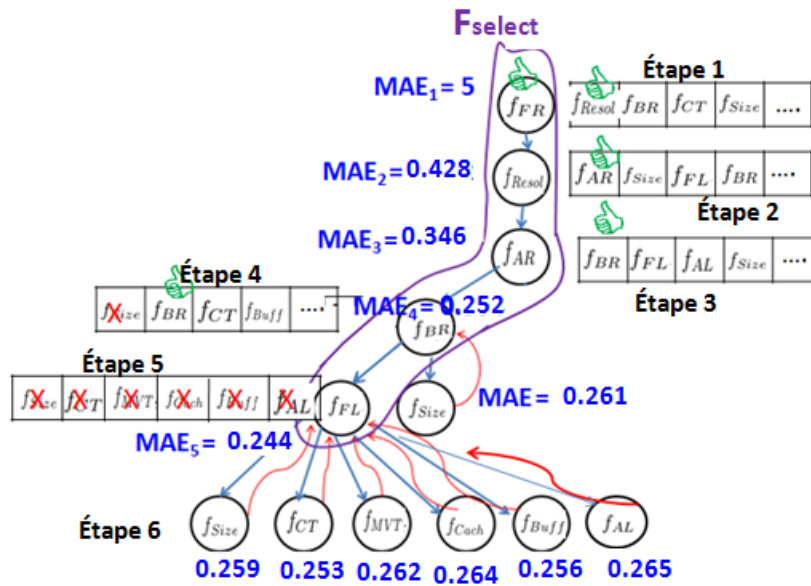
$F_{select}$

$MAE_1 = 5$

$f_{FR}$

$MAE_2 = 0.428$

$f_{Resol}$

$MAE_3 = 0.346$

$f_{AR}$

$MAE_4 = 0.252$

$f_{BR}$

Étape 1

| $f_{Resol}$ | $f_{BR}$ | $f_{CT}$ | $f_{Size}$ | .... |
|---|---|---|---|---|

| $f_{AR}$ | $f_{Size}$ | $f_{FL}$ | $f_{BR}$ | .... |
|---|---|---|---|---|

Étape 2

| $f_{BR}$ | $f_{FL}$ | $f_{AL}$ | $f_{Size}$ | .... |
|---|---|---|---|---|

Étape 3

Étape 4

| $f_{Size}$ | $f_{BR}$ | $f_{CT}$ | $f_{Buff}$ | .... |
|---|---|---|---|---|

Étape 5

| $f_{Size}$ | $f_{CT}$ | $f_{MVT}$ | $f_{Cach}$ | $f_{Buff}$ | $f_{AL}$ |
|---|---|---|---|---|---|

$f_{FL}$

$f_{Size}$

MAE = 0.261

$MAE_5 = 0.244$

Étape 6

$f_{Size}$ $f_{CT}$ $f_{MVT}$ $f_{Cach}$ $f_{Buff}$ $f_{AL}$

0.259 0.253 0.262 0.264 0.256 0.265